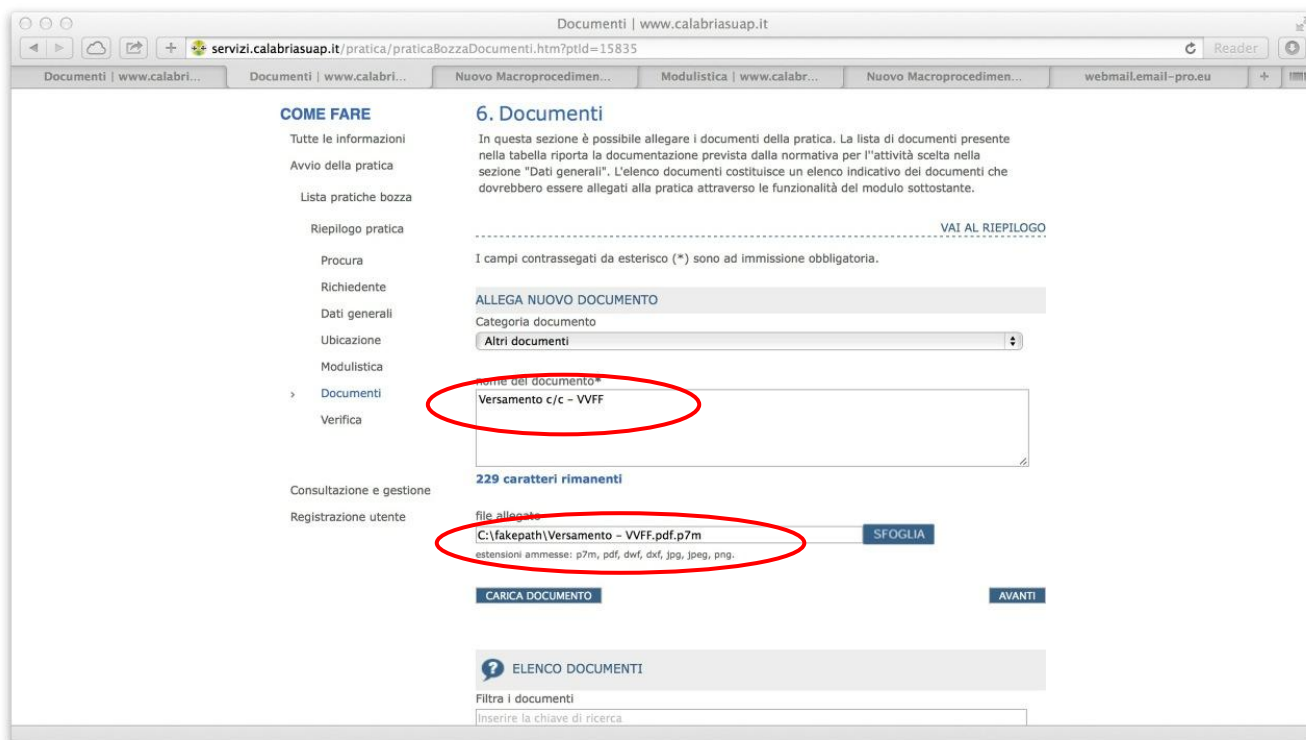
Documenti | www.calabriasuap.it

servizi.calabriasuap.it/pratica/praticaBozzaDocumenti.htm?ptId=15835

Reader

Documenti | www.calabri...
Documenti | www.calabri...
Nuovo Macroprocedimen...
Modulistica | www.calabr...
Nuovo Macroprocedimen...
webmail.email-pro.eu

COME FARE

Tutte le informazioni

Avvio della pratica

Lista pratiche bozza

Riepilogo pratica

Procura

Richiedente

Dati generali

Ubicazione

Modulistica

› Documenti

Verifica

Consultazione e gestione

Registrazione utente

6. Documenti

In questa sezione è possibile allegare i documenti della pratica. La lista di documenti presente nella tabella riporta la documentazione prevista dalla normativa per l''attività scelta nella sezione "Dati generali". L'elenco documenti costituisce un elenco indicativo dei documenti che dovrebbero essere allegati alla pratica attraverso le funzionalità del modulo sottostante.

VAI AL RIEPILOGO

I campi contrassegati da esterisco (*) sono ad immissione obbligatoria.

ALLEGA NUOVO DOCUMENTO

Categoria documento

Altri documenti

Nome del documento*

Versamento c/c - VVFF

229 caratteri rimanenti

file allegato

C:\fakepath\Versamento - VVFF.pdf.p7m

SFOGLIA

estensioni ammesse: p7m, pdf, dwf, dxf, jpg, jpeg, png.

CARICA DOCUMENTO

AVANTI

ELENCO DOCUMENTI

Filtra i documenti

Inserire la chiave di ricerca